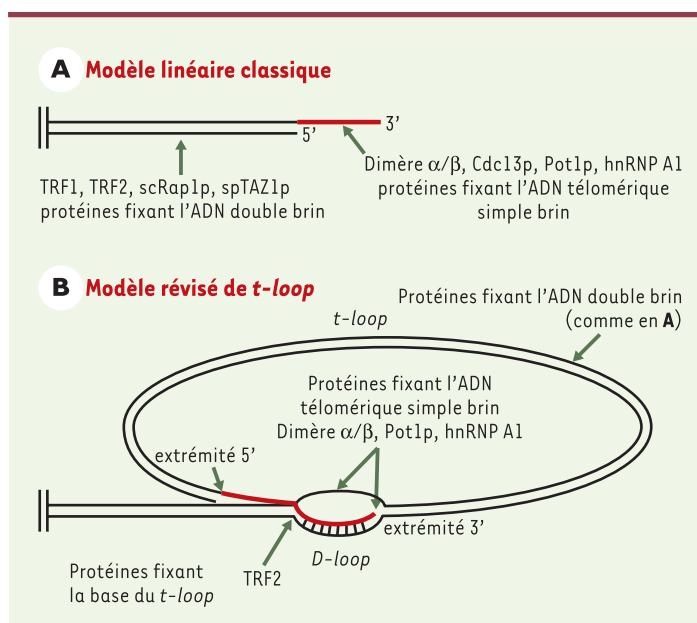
A Modèle linéaire classique

3'

5'

TRF1, TRF2, scRap1p, spTAZ1p protéines fixant l'ADN double brin

Dimère $\alpha/\beta$, Cdc13p, Pot1p, hnRNP A1 protéines fixant l'ADN télomérique simple brin

B Modèle révisé de t-loop

t-loop

Protéines fixant l'ADN double brin (comme en A)

Protéines fixant l'ADN télomérique simple brin Dimère $\alpha/\beta$, Pot1p, hnRNP A1

extrémité 5'

extrémité 3'

D-loop

TRF2

Protéines fixant la base du t-loop